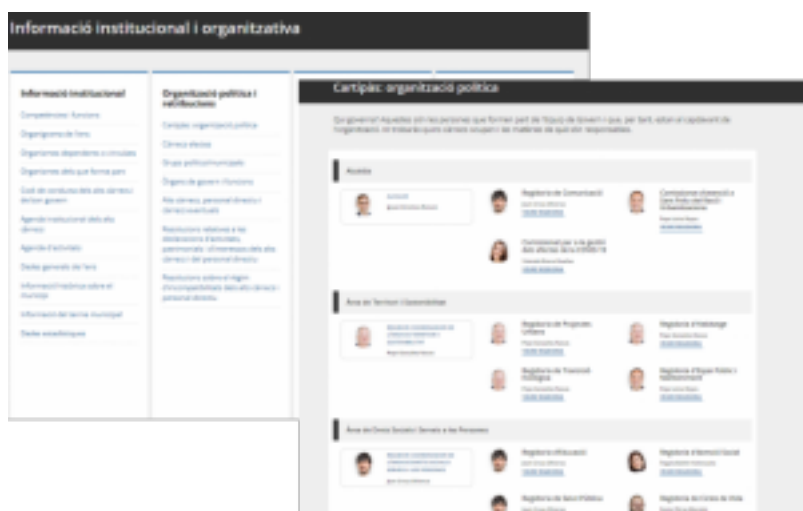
Informació institucional i organitzativa

Informació institucional

Competències i funcions

Organigrama de l'ens

Organismes dependents o vinculats

Organismes dels que forma part

Codi de conducta dels alts càrrecs i bon govern

Agenda institucional dels alts càrrecs

Agenda d'activitats

Dades generals de l'ens

Informació històrica sobre el municipi

Informació del terme municipal

Dades estadístiques

Organització política i retribucions

Cartipàs: organització política

Càrrecs electes

Grups polítics municipals

Òrgans de govern i funcions

Alts càrrecs, personal directiu i càrrecs eventuals

Retribucions relatives a les declaracions d'activitats, patrimonials i d'interessos dels alts càrrecs i del personal directiu

Resolucions sobre el règim d'incompatibilitats dels alts càrrecs i personal directiu

Cartipàs: organització política

Qui governa? Aquestes són les persones que formen part de l'equip de govern i que, per tant, estan al capdavant de l'organització. Hi trobaràs quins càrrecs ocupen i les matèries de què són responsables.

Alcaldia

Regidoria de Comunicació

Comissionat de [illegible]

Comissionat per a la gestió dels efectes de la COVID-19

Àrea de Territori i Sostenibilitat

Regidoria de Projectes Urbans

Regidoria d'Habitatge

Regidoria de Transició Ecològica

Regidoria d'Espai Públic i Manteniment

Àrea de Drets Socials i Serveis a les Persones

Regidoria d'Educació

Regidoria d'Atenció Social

Regidoria de Salut Pública

Regidoria de Cicles de Vida